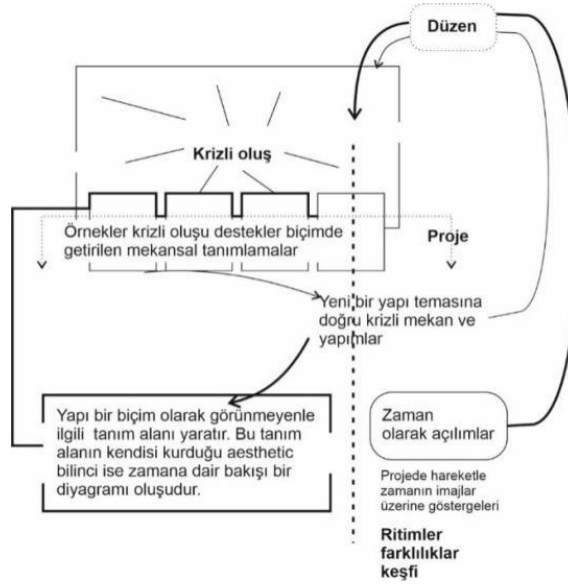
Düzen

Krizli oluş

Örnekler krizli oluşu destekler biçimde getirilen mekansal tanımlamalar

Proje

Yeni bir yapı temasına doğru krizli mekan ve yapımlar

Yapı bir biçim olarak görünmeyenle ilgili tanım alanı yaratır. Bu tanım alanın kendisi kurduğu aesthetic bilinci ise zamana dair bakışı bir diyagramı oluşudur.

Zaman olarak açılımlar

Projede hareketle zamanın imajlar üzerine göstergeleri

Ritimler farklılıklar keşfi